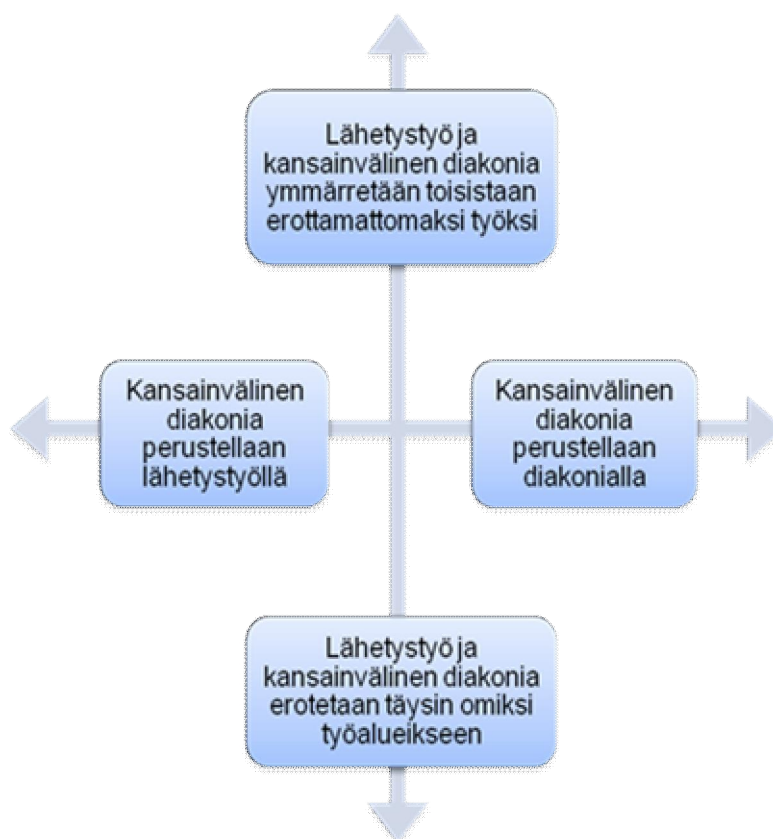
Lähetystyö ja kansainvälinen diakonia ymmärretään toisistaan erottamattomaksi työksi

Kansainvälinen diakonia perustellaan lähetystyöllä

Kansainvälinen diakonia perustellaan diakonialla

Lähetystyö ja kansainvälinen diakonia erotetaan täysin omiksi työalueikseen